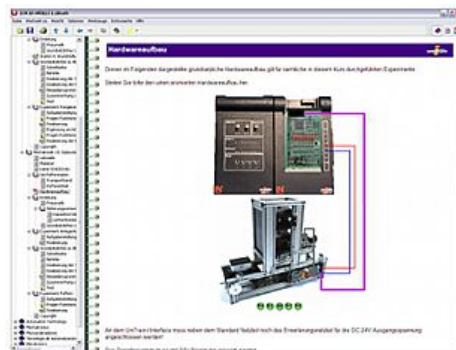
Hardwareaufbau

Der im Folgenden dargestellte grundsätzliche Hardwareaufbau gilt für sämtliche in diesem Kurs durchgeführten Experimente.

Stellen Sie bitte den unten skizzierten Hardwareaufbau her.

An dem UniTrain-Interface muss neben dem Standard Netzteil noch das Erweiterungsnetzteil für die DC 24V Ausgangsspannung angeschlossen werden!

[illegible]